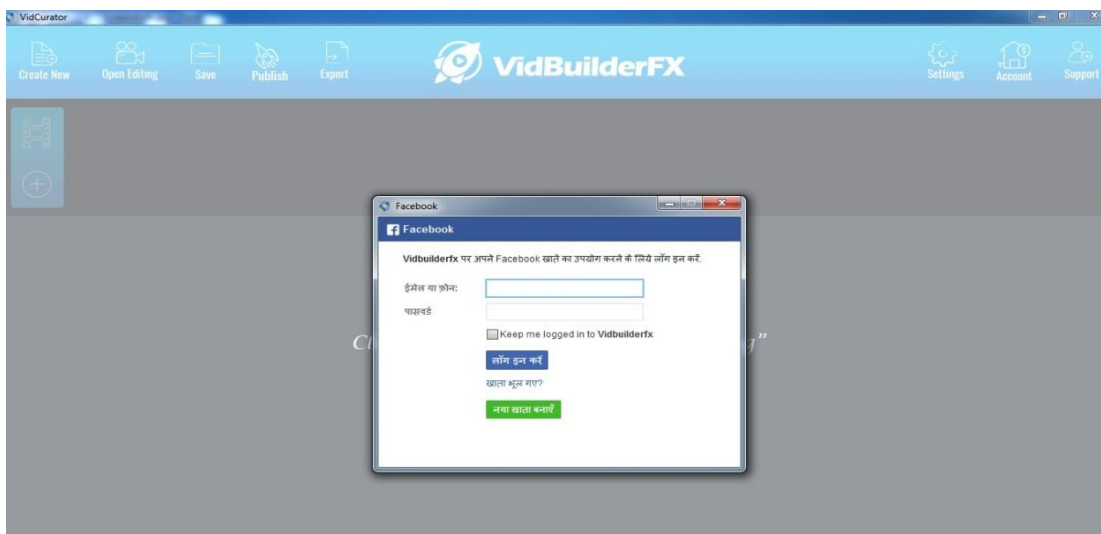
VidCurator

Create New
Open Editing
Save
Publish
Export
VidBuilderFX
Settings
Account
Support

Facebook

Facebook

Vidbuilderfx पर अपने Facebook खाते का उपयोग करने के लिये लॉग इन करें.

ईमेल या फ़ोन:
पासवर्ड
Keep me logged in to Vidbuilderfx
लॉग इन करें
खाता भूल गए?
नया खाता बनाएँ

Cl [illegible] g"